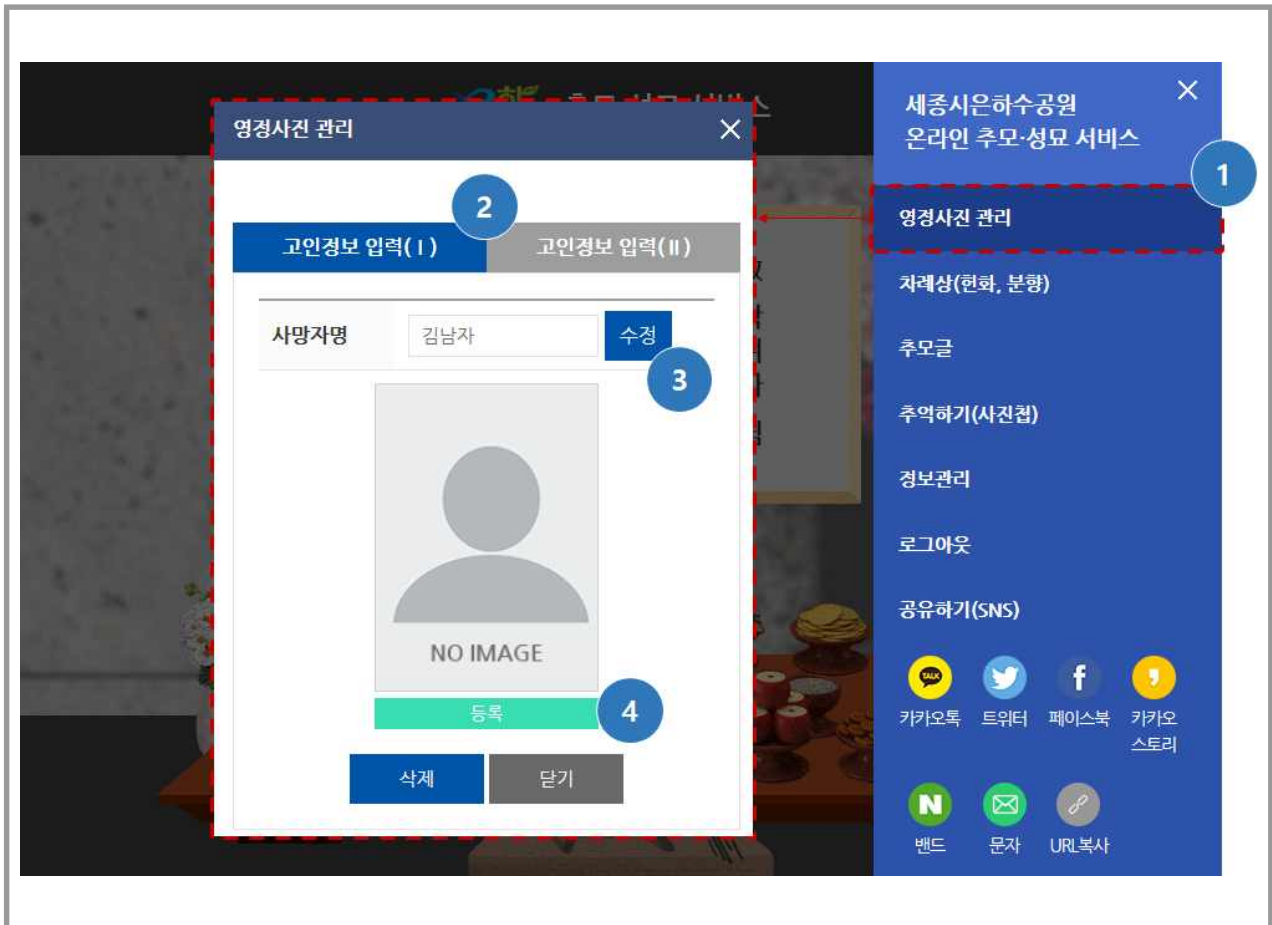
영정사진 관리

2

고인정보 입력(Ⅰ)

고인정보 입력(Ⅱ)

사망자명

김남자

수정

3

NO IMAGE

등록

4

삭제

닫기

세종시은하수공원
온라인 추모·성묘 서비스

1

영정사진 관리

차례상(헌화, 분향)

추모글

추억하기(사진첩)

정보관리

로그아웃

공유하기(SNS)

TALK

카카오톡

트위터

f

페이스북

카카오 스토리

N

밴드

문자

URL복사